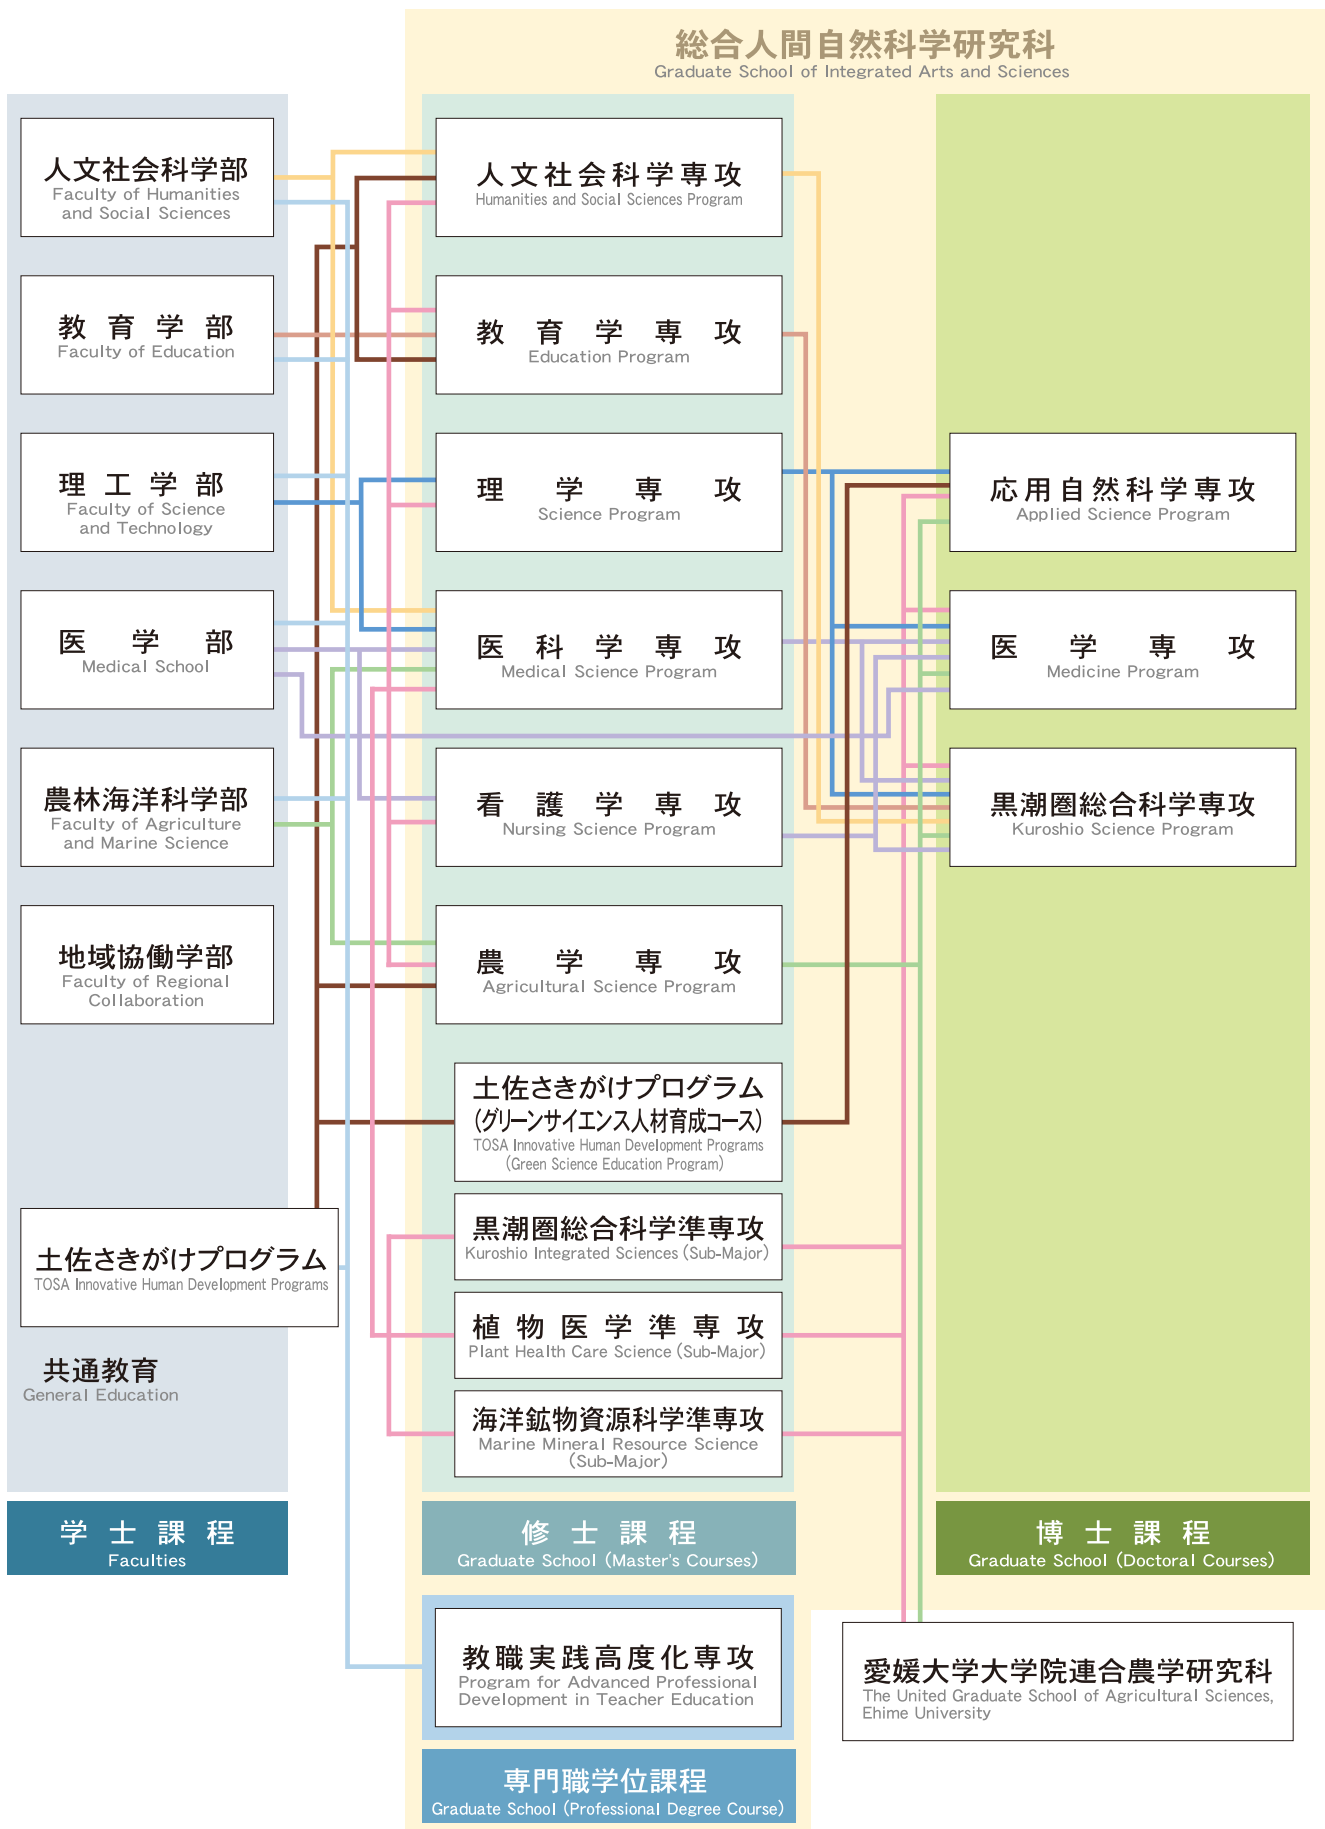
総合人間自然科学研究科
Graduate School of Integrated Arts and Sciences

人文社会科学部
Faculty of Humanities and Social Sciences

教育学部
Faculty of Education

理工学部
Faculty of Science and Technology

医学部
Medical School

農林海洋科学部
Faculty of Agriculture and Marine Science

地域協働学部
Faculty of Regional Collaboration

土佐さきがけプログラム
TOSA Innovative Human Development Programs

共通教育
General Education

学士課程
Faculties

人文社会科学専攻
Humanities and Social Sciences Program

教育学専攻
Education Program

理学専攻
Science Program

医科学専攻
Medical Science Program

看護学専攻
Nursing Science Program

農学専攻
Agricultural Science Program

土佐さきがけプログラム
(グリーンサイエンス人材育成コース)
TOSA Innovative Human Development Programs
(Green Science Education Program)

黒潮圏総合科学準専攻
Kuroshio Integrated Sciences (Sub-Major)

植物医学準専攻
Plant Health Care Science (Sub-Major)

海洋鉱物資源科学準専攻
Marine Mineral Resource Science (Sub-Major)

修士課程
Graduate School (Master's Courses)

応用自然科学専攻
Applied Science Program

医学専攻
Medicine Program

黒潮圏総合科学専攻
Kuroshio Science Program

博士課程
Graduate School (Doctoral Courses)

教職実践高度化専攻
Program for Advanced Professional Development in Teacher Education

専門職学位課程
Graduate School (Professional Degree Course)

愛媛大学大学院連合農学研究科
The United Graduate School of Agricultural Sciences, Ehime University